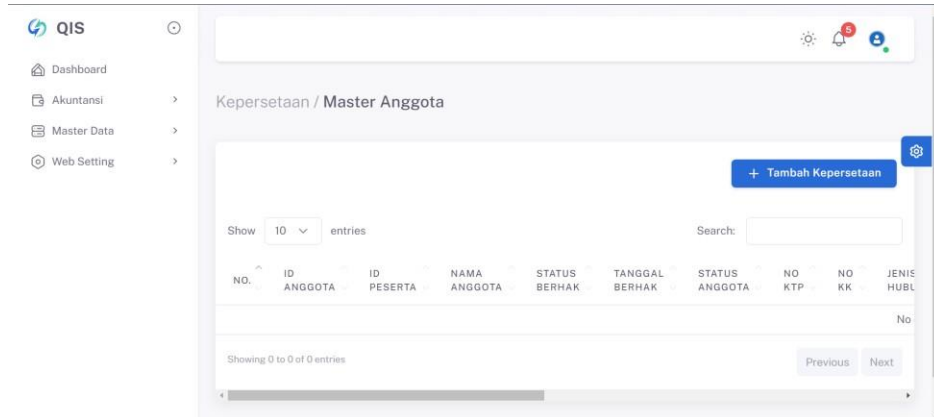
QIS

Dashboard
Akuntansi
Master Data
Web Setting

5

Kepersetaan / Master Anggota

+ Tambah Kepersetaan

Show 10 entries

Search:

| NO. | ID ANGGOTA | ID PESERTA | NAMA ANGGOTA | STATUS BERHAK | TANGGAL BERHAK | STATUS ANGGOTA | NO KTP | NO KK | JENIS HUBU |
|---|---|---|---|---|---|---|---|---|---|
| | | | | | | | | | No |

Showing 0 to 0 of 0 entries

Previous Next